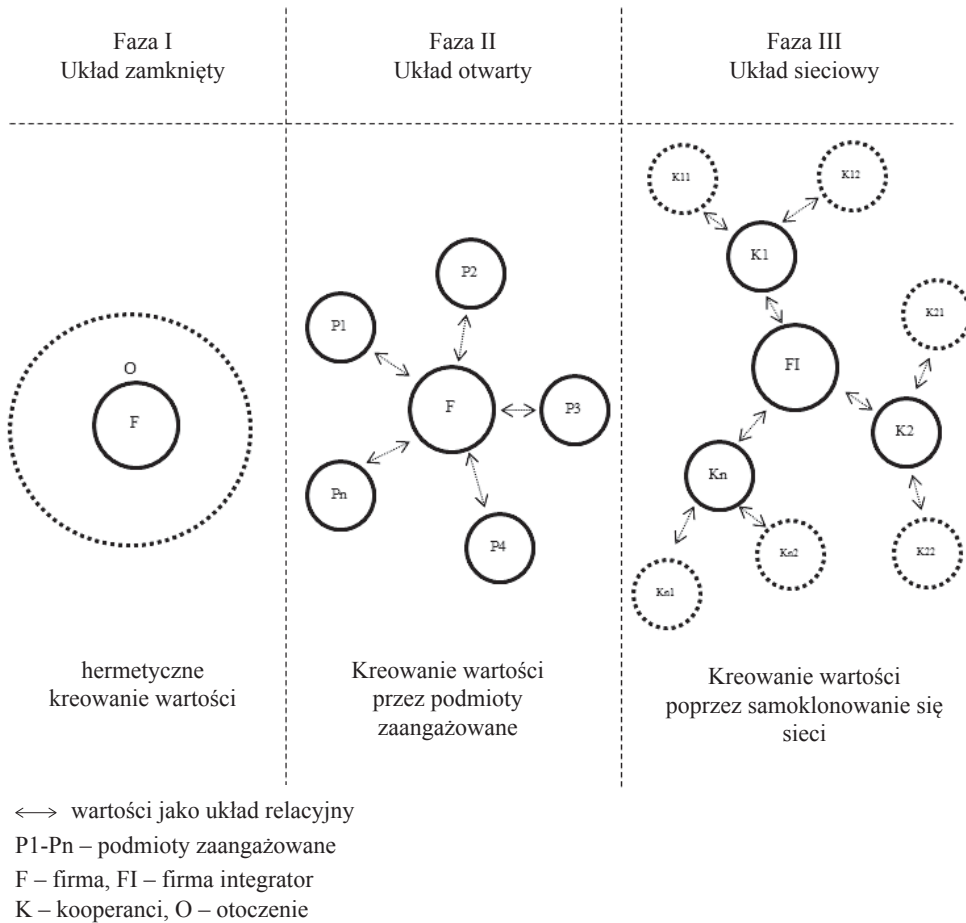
Faza I
Układ zamknięty

Faza II
Układ otwarty

Faza III
Układ sieciowy

O

F

P2

P1

F

P3

Pn

P4

K11

K12

K1

K21

FI

K2

Kn

Kn2

K22

Kn1

hermetyczne kreowanie wartości

Kreowanie wartości przez podmioty zaangażowane

Kreowanie wartości poprzez samoklonowanie się sieci

$\longleftrightarrow$ wartości jako układ relacyjny
P1-Pn – podmioty zaangażowane
F – firma, FI – firma integrator
K – kooperanci, O – otoczenie